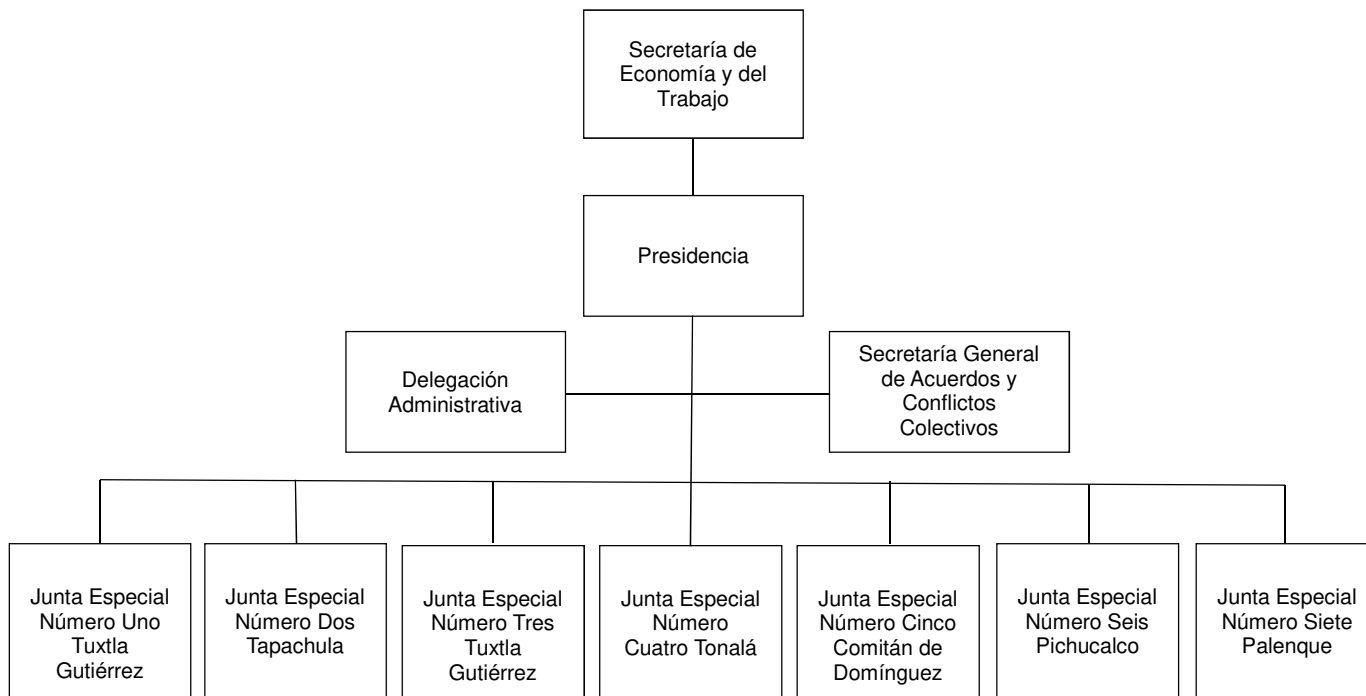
Secretaría de Economía y del Trabajo

Presidencia

Delegación Administrativa

Secretaría General de Acuerdos y Conflictos Colectivos

Junta Especial Número Uno Tuxtla Gutiérrez

Junta Especial Número Dos Tapachula

Junta Especial Número Tres Tuxtla Gutiérrez

Junta Especial Número Cuatro Tonalá

Junta Especial Número Cinco Comitán de Domínguez

Junta Especial Número Seis Pichucalco

Junta Especial Número Siete Palenque